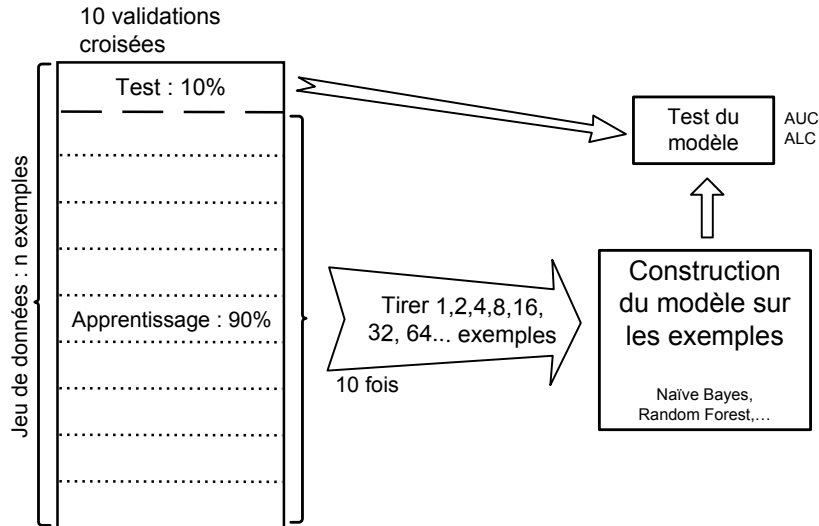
10 validations croisées

Jeu de données : n exemples

Test : 10%

Apprentissage : 90%

Test du modèle

AUC
ALC

Tirer 1,2,4,8,16, 32, 64... exemples

10 fois

Construction du modèle sur les exemples

Naïve Bayes, Random Forest,...